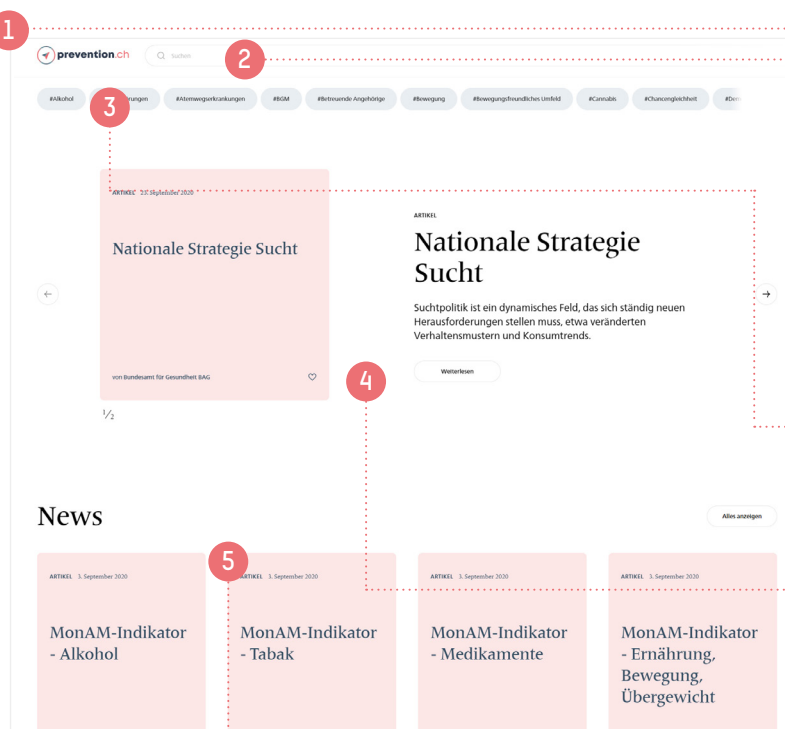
1

prevention.ch

Suchen

2

#Alkohol

3

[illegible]rungen

#Atemwegserkrankungen

#BGM

#Betreuende Angehörige

#Bewegung

#Bewegungsfreundliches Umfeld

#Cannabis

#Chancengleichheit

#Dem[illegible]

ARTIKEL 23. September 2020

Nationale Strategie Sucht

von Bundesamt für Gesundheit BAG

1/2

ARTIKEL

Nationale Strategie Sucht

Suchtpolitik ist ein dynamisches Feld, das sich ständig neuen Herausforderungen stellen muss, etwa veränderten Verhaltensmustern und Konsumtrends.

Weiterlesen

4

News

Alles anzeigen

ARTIKEL 3. September 2020

MonAM-Indikator - Alkohol

5

ARTIKEL 3. September 2020

MonAM-Indikator - Tabak

ARTIKEL 3. September 2020

MonAM-Indikator - Medikamente

ARTIKEL 3. September 2020

MonAM-Indikator - Ernährung, Bewegung, Übergewicht